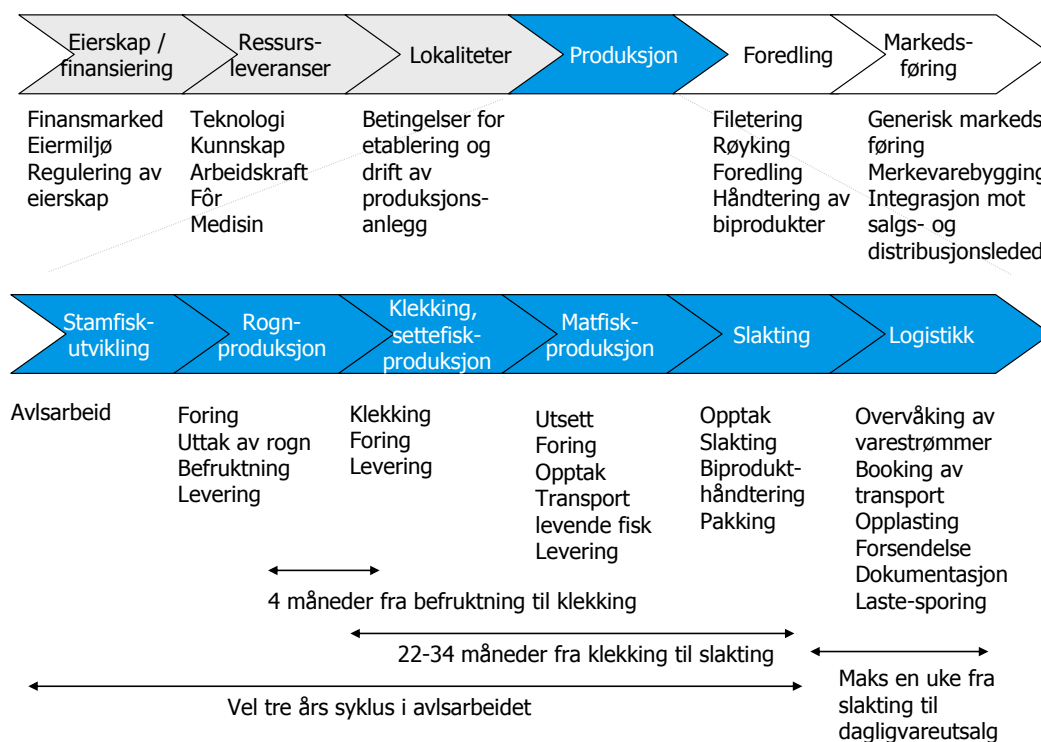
Eierskap / finansiering

Ressurs-leveranser

Lokaliteter

Produksjon

Foredling

Markeds-føring

Finansmarked
Eiermiljø
Regulering av eierskap

Teknologi
Kunnskap
Arbeidskraft
Fôr
Medisin

Betingelser for etablering og drift av produksjons-anlegg

Filetering
Røyking
Foredling
Håndtering av biprodukter

Generisk markeds føring
Merkevarebygging
Integrasjon mot salgs- og distribusjonsleded

Stamfisk-utvikling

Rogn-produksjon

Klekking, settefisk-produksjon

Matfisk-produksjon

Slakting

Logistikk

Avlsarbeid

Foring
Uttak av rogn
Befruktning
Levering

Klekking
Foring
Levering

Utsett
Foring
Opptak
Transport levende fisk
Levering

Opptak
Slakting
Biprodukt-håndtering
Pakking

Overvåking av varestrømmer
Booking av transport
Opplasting
Forsendelse
Dokumentasjon
Laste-sporing

4 måneder fra befruktning til klekking

22-34 måneder fra klekking til slakting

Maks en uke fra slakting til dagligvareutsalg

Vel tre års syklus i avlsarbeidet